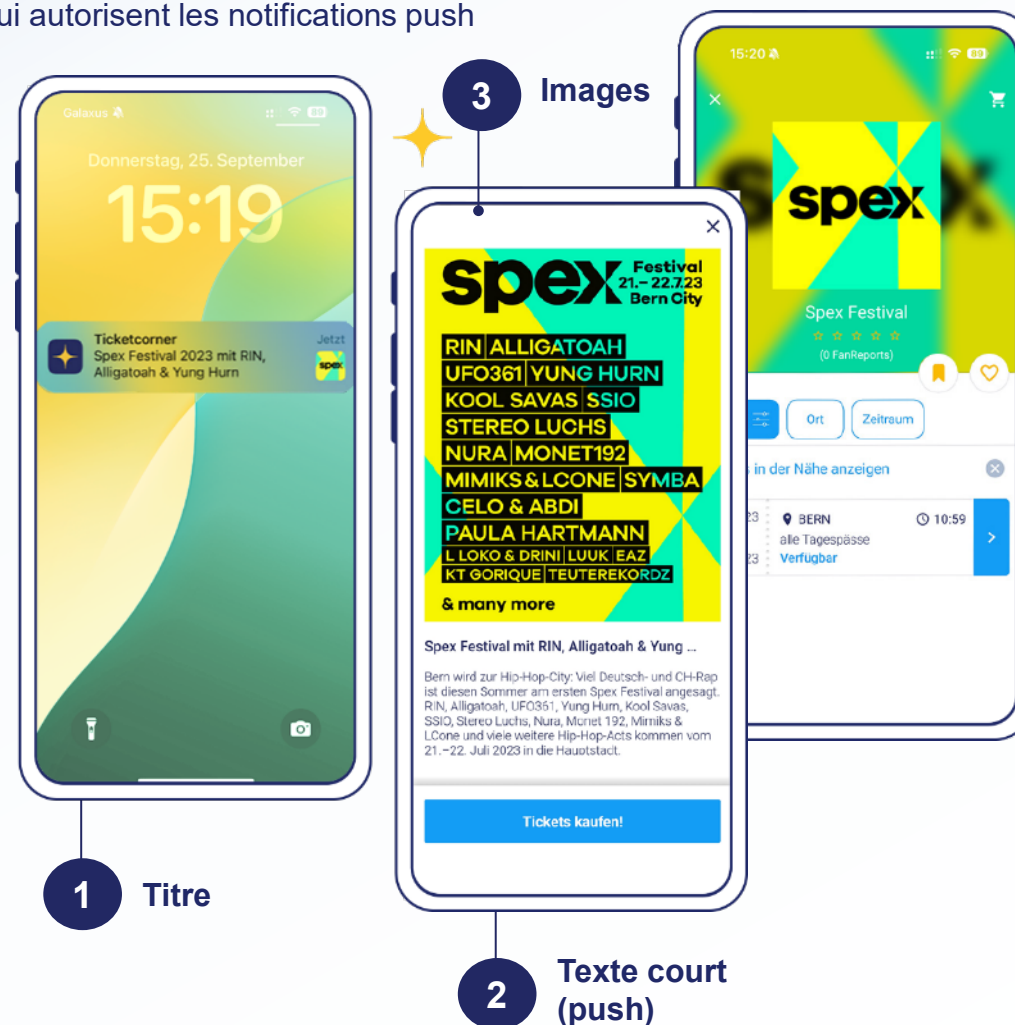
ui autorisent les notifications push

Galaxus

Donnerstag, 25. September

15:19

Ticketcorner
Spex Festival 2023 mit RIN, Alligatoah & Yung Hurn
Jetzt

spex

3 Images

×

spex Festival 21.– 22.7.23 Bern City

RIN ALLIGATOAH
UFO361 YUNG HURN
KOOL SAVAS SSIO
STEREO LUCHS
NURA MONET192
MIMIKS & LCONE SYMBA
CELO & ABDI
PAULA HARTMANN
L LOKO & DRINI LUUK EAZ
KT GORIQUE TEUTEREKORDZ
& many more

Spex Festival mit RIN, Alligatoah & Yung ...

Bern wird zur Hip-Hop-City: Viel Deutsch- und CH-Rap ist diesen Sommer am ersten Spex Festival angesagt. RIN, Alligatoah, UFO361, Yung Hurn, Kool Savas, SSIO, Stereo Luchs, Nura, Monet 192, Mimiks & LCone und viele weitere Hip-Hop-Acts kommen vom 21.–22. Juli 2023 in die Hauptstadt.

Tickets kaufen!

15:20

×

spex

Spex Festival

(0 FanReports)

Ort

Zeitraum

in der Nähe anzeigen

23

BERN

10:59

alle Tagespässe

23

Verfügbar

1 Titre

2 Texte court (push)